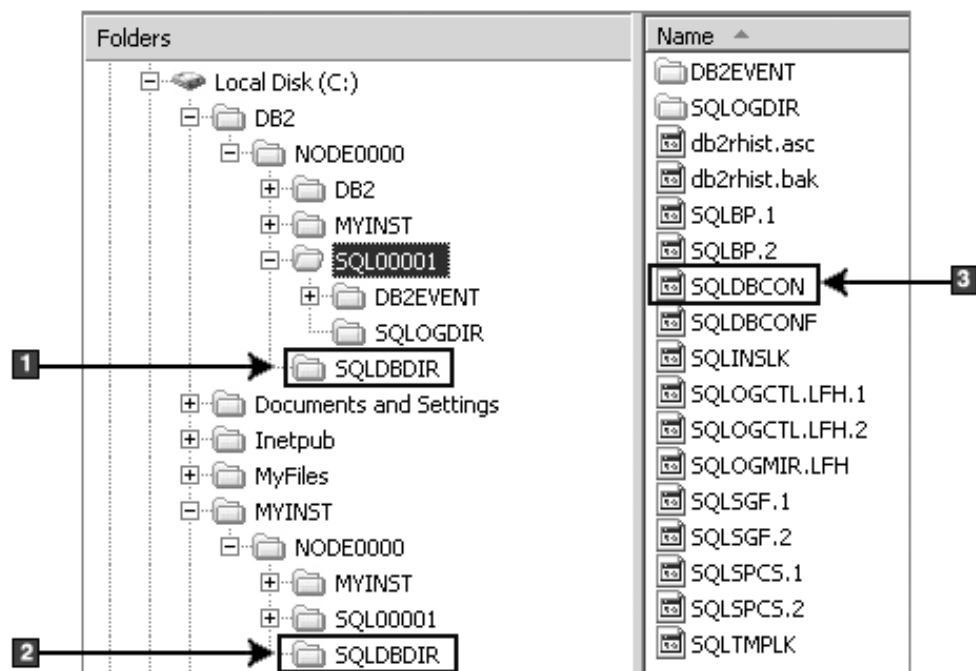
Folders

Local Disk (C:)
DB2
NODE0000
DB2
MYINST
SQL00001
DB2EVENT
SQLOGDIR
1
SQLDBDIR
Documents and Settings
Inetpub
MyFiles
MYINST
NODE0000
MYINST
SQL00001
2
SQLDBDIR

Name

DB2EVENT
SQLOGDIR
db2rhist.asc
db2rhist.bak
SQLBP.1
SQLBP.2
SQLDBCON
3
SQLDBCONF
SQLINSLK
SQLOGCTL.LFH.1
SQLOGCTL.LFH.2
SQLOGMIR.LFH
SQLSGF.1
SQLSGF.2
SQLSPCS.1
SQLSPCS.2
SQLTMPLK